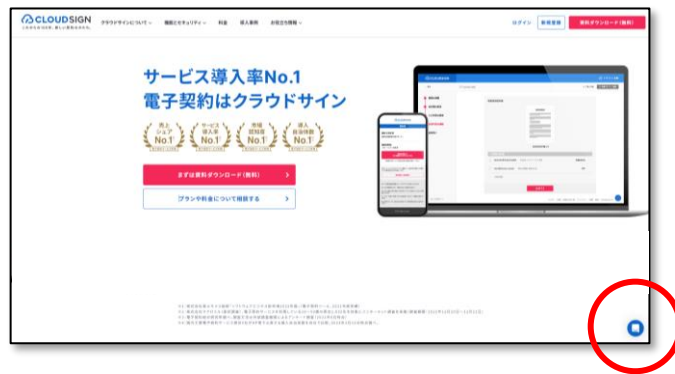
CLOUDSIGN

クラウドサインについて　機能とセキュリティ　料金　導入事例　お役立ち情報

ログイン　新規登録　資料ダウンロード（無料）

サービス導入率No.1
電子契約はクラウドサイン

売上シェア No.1　サービス導入率 No.1　累積契約数 No.1　導入自治体数 No.1

まずは資料ダウンロード（無料）

プランや料金について相談する

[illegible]